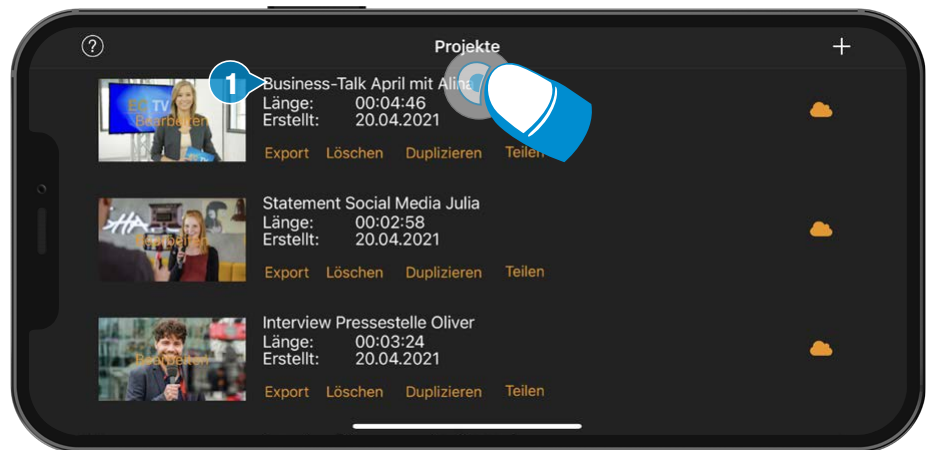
?

Projekte

+

1

EC TV
Bearbeiten

Business-Talk April mit Alina
Länge: 00:04:46
Erstellt: 20.04.2021

Export Löschen Duplizieren Teilen

Bearbeiten

Statement Social Media Julia
Länge: 00:02:58
Erstellt: 20.04.2021

Export Löschen Duplizieren Teilen

Bearbeiten

Interview Pressestelle Oliver
Länge: 00:03:24
Erstellt: 20.04.2021

Export Löschen Duplizieren Teilen